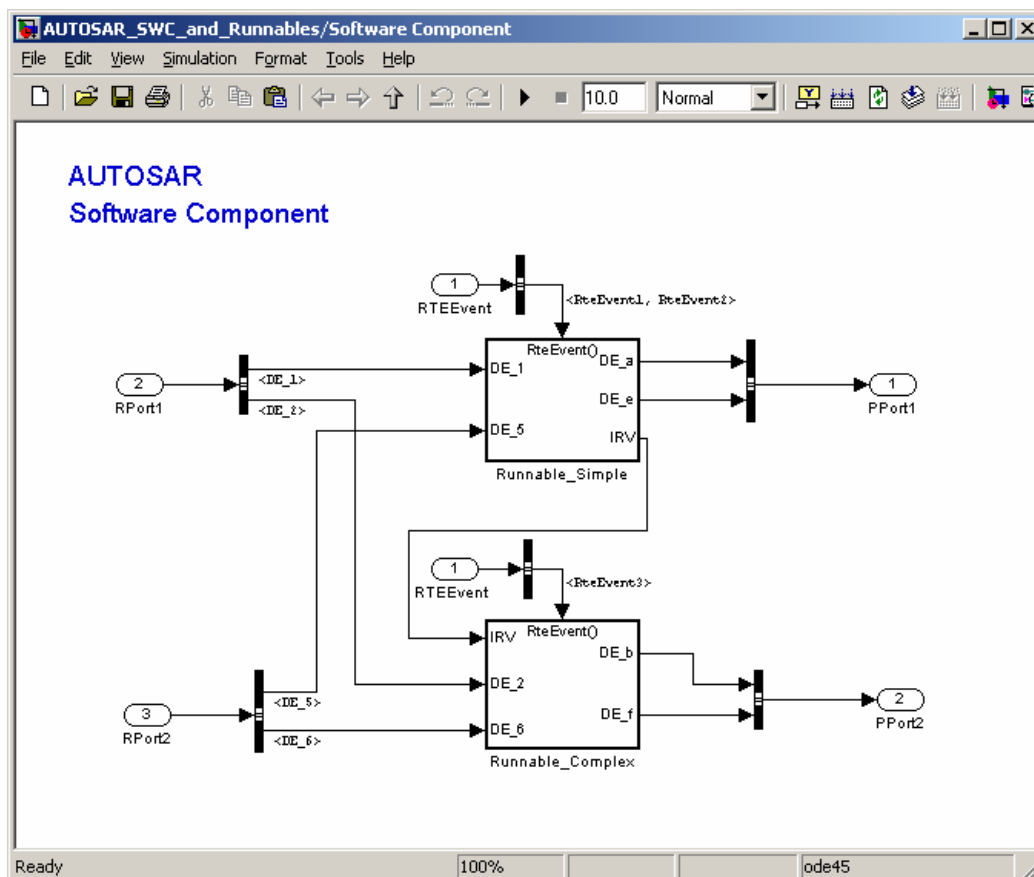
AUTOSAR_SWC_and_Runnables/Software Component

File Edit View Simulation Format Tools Help

10.0 Normal

AUTOSAR
Software Component

1
RTEEvent

<RteEvent1, RteEvent2>

2
RPort1

<DE_1>
<DE_2>

RteEvent()
DE_1
DE_5
DE_a
DE_e
IRV
Runnable_Simple

1
PPort1

1
RTEEvent

<RteEvent3>

RteEvent()
IRV
DE_2
DE_6
DE_b
DE_f
Runnable_Complex

3
RPort2

<DE_5>
<DE_6>

2
PPort2

Ready 100% ode45